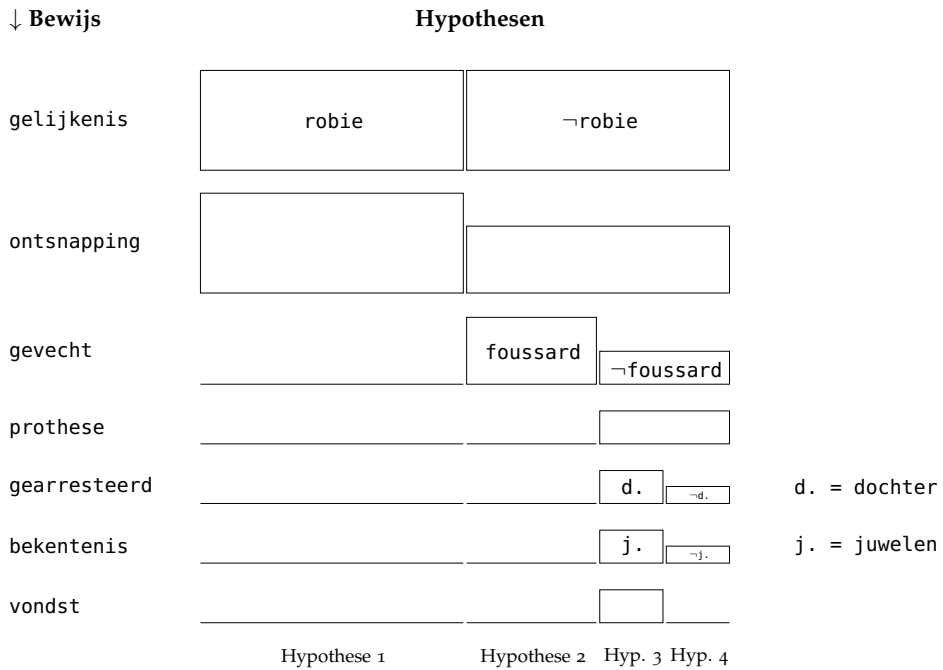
↓ **Bewijs** **Hypothesen**

| | | |
|---|---|---|
| gelijkenis | robie | ¬robie |
| ontsnapping | | |
| gevecht | foussard | ¬foussard |
| prothese | | |
| gearresteerd | d. | ¬d. |
| bekentenis | j. | ¬j. |
| vondst | | |

d. = dochter

j. = juwelen

Hypothese 1 Hypothese 2 Hyp. 3 Hyp. 4